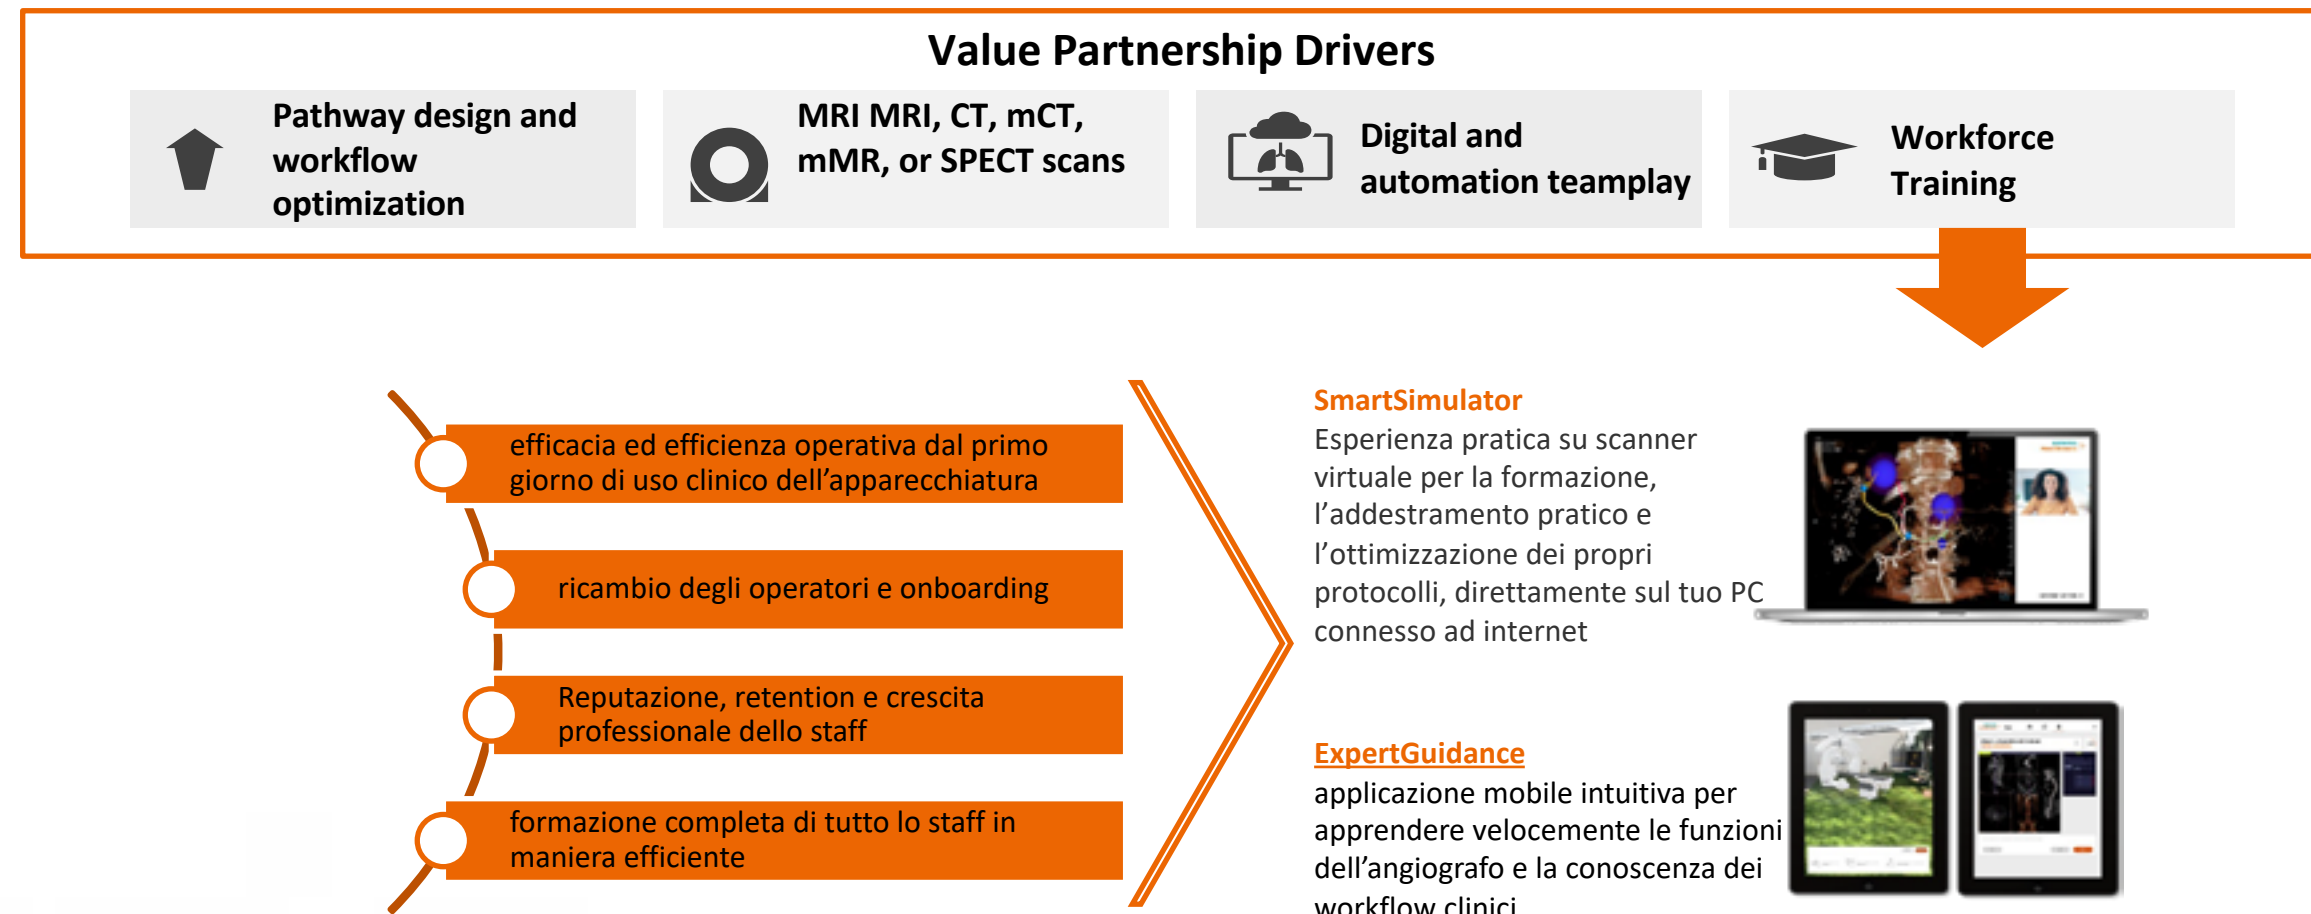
Value Partnership Drivers

Pathway design and workflow optimization

MRI MRI, CT, mCT, mMR, or SPECT scans

Digital and automation teamplay

Workforce Training

efficacia ed efficienza operativa dal primo giorno di uso clinico dell’apparecchiatura

ricambio degli operatori e onboarding

Reputazione, retention e crescita professionale dello staff

formazione completa di tutto lo staff in maniera efficiente

SmartSimulator
Esperienza pratica su scanner virtuale per la formazione, l’addestramento pratico e l’ottimizzazione dei propri protocolli, direttamente sul tuo PC connesso ad internet

ExpertGuidance
applicazione mobile intuitiva per apprendere velocemente le funzioni dell’angiografo e la conoscenza dei workflow clinici